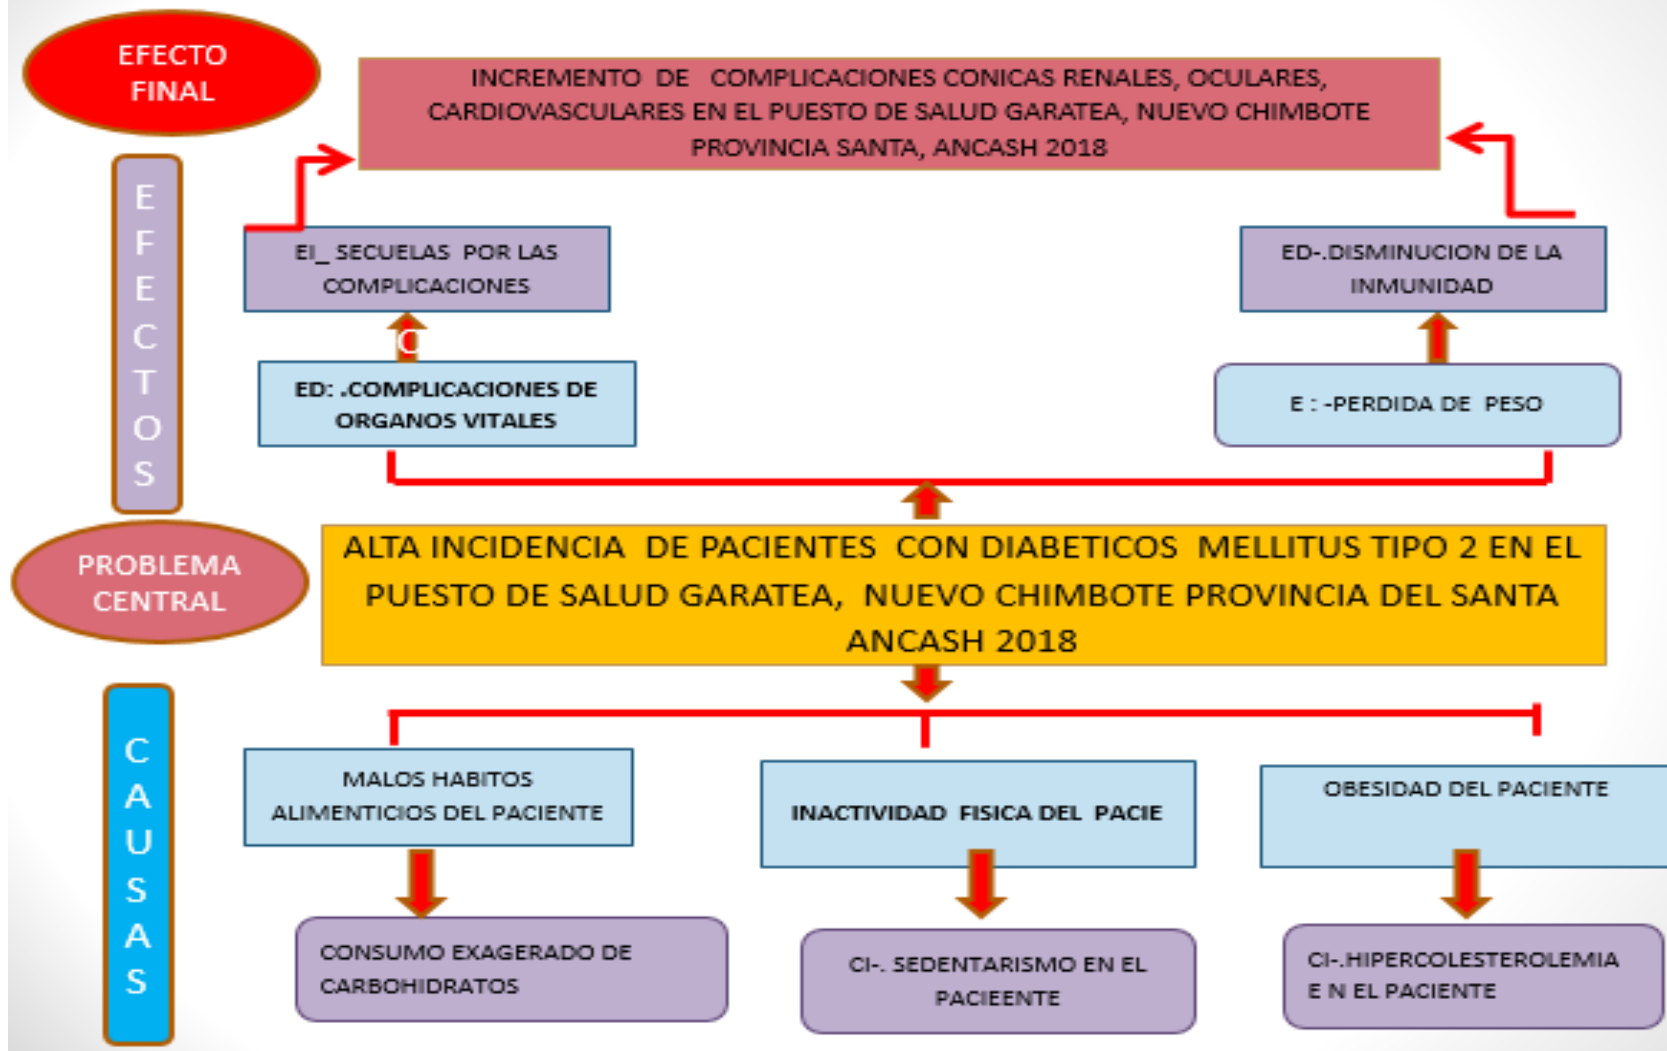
EFECTO FINAL

INCREMENTO DE COMPLICACIONES CONICAS RENALES, OCULARES, CARDIOVASCULARES EN EL PUESTO DE SALUD GARATEA, NUEVO CHIMBOTE PROVINCIA SANTA, ANCASH 2018

EFECTOS

EI_ SECUELAS POR LAS COMPLICACIONES

ED-.DISMINUCION DE LA INMUNIDAD

C

ED: .COMPLICACIONES DE ORGANOS VITALES

E : -PERDIDA DE PESO

PROBLEMA CENTRAL

ALTA INCIDENCIA DE PACIENTES CON DIABETICOS MELLITUS TIPO 2 EN EL PUESTO DE SALUD GARATEA, NUEVO CHIMBOTE PROVINCIA DEL SANTA ANCASH 2018

CAUSAS

MALOS HABITOS ALIMENTICIOS DEL PACIENTE

INACTIVIDAD FISICA DEL PACIE

OBESIDAD DEL PACIENTE

CONSUMO EXAGERADO DE CARBOHIDRATOS

CI-. SEDENTARISMO EN EL PACIEENTE

CI-.HIPERCOLESTEROLEMIA E N EL PACIENTE